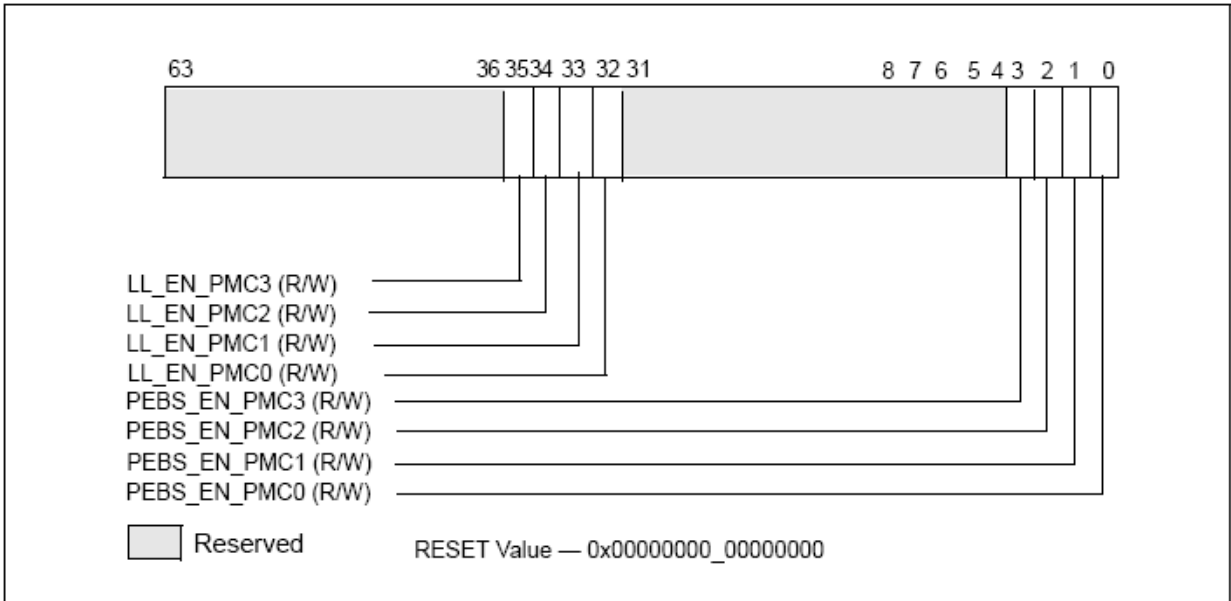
63 36 35 34 33 32 31 8 7 6 5 4 3 2 1 0

LL_EN_PMC3 (R/W)
LL_EN_PMC2 (R/W)
LL_EN_PMC1 (R/W)
LL_EN_PMC0 (R/W)
PEBS_EN_PMC3 (R/W)
PEBS_EN_PMC2 (R/W)
PEBS_EN_PMC1 (R/W)
PEBS_EN_PMC0 (R/W)

Reserved

RESET Value — 0x00000000_00000000